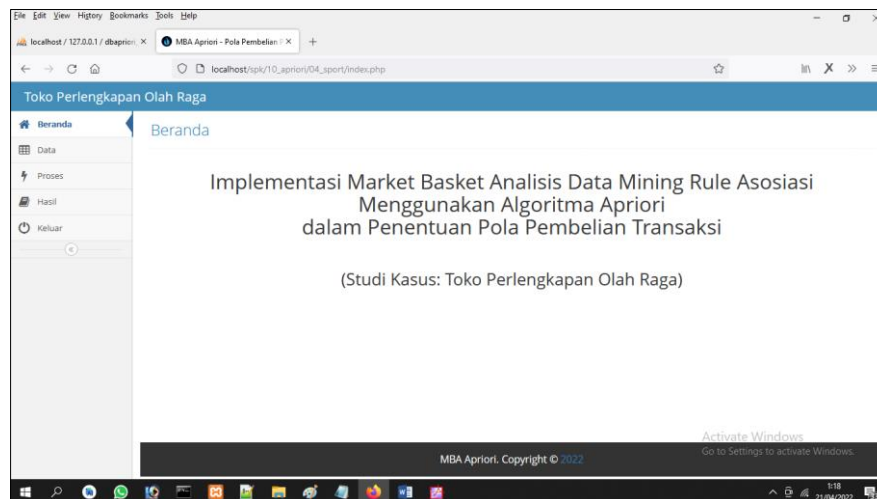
File Edit View History Bookmarks Tools Help

localhost / 127.0.0.1 / dbapriori ×
MBA Apriori - Pola Pembelian P ×
+

localhost/spk/10_apriori/04_sport/index.php

Toko Perlengkapan Olah Raga

Beranda
Data
Proses
Hasil
Keluar

Beranda

Implementasi Market Basket Analisis Data Mining Rule Asosiasi
Menggunakan Algoritma Apriori
dalam Penentuan Pola Pembelian Transaksi

(Studi Kasus: Toko Perlengkapan Olah Raga)

Activate Windows
Go to Settings to activate Windows.

MBA Apriori. Copyright © 2022

1:18
21/04/2022